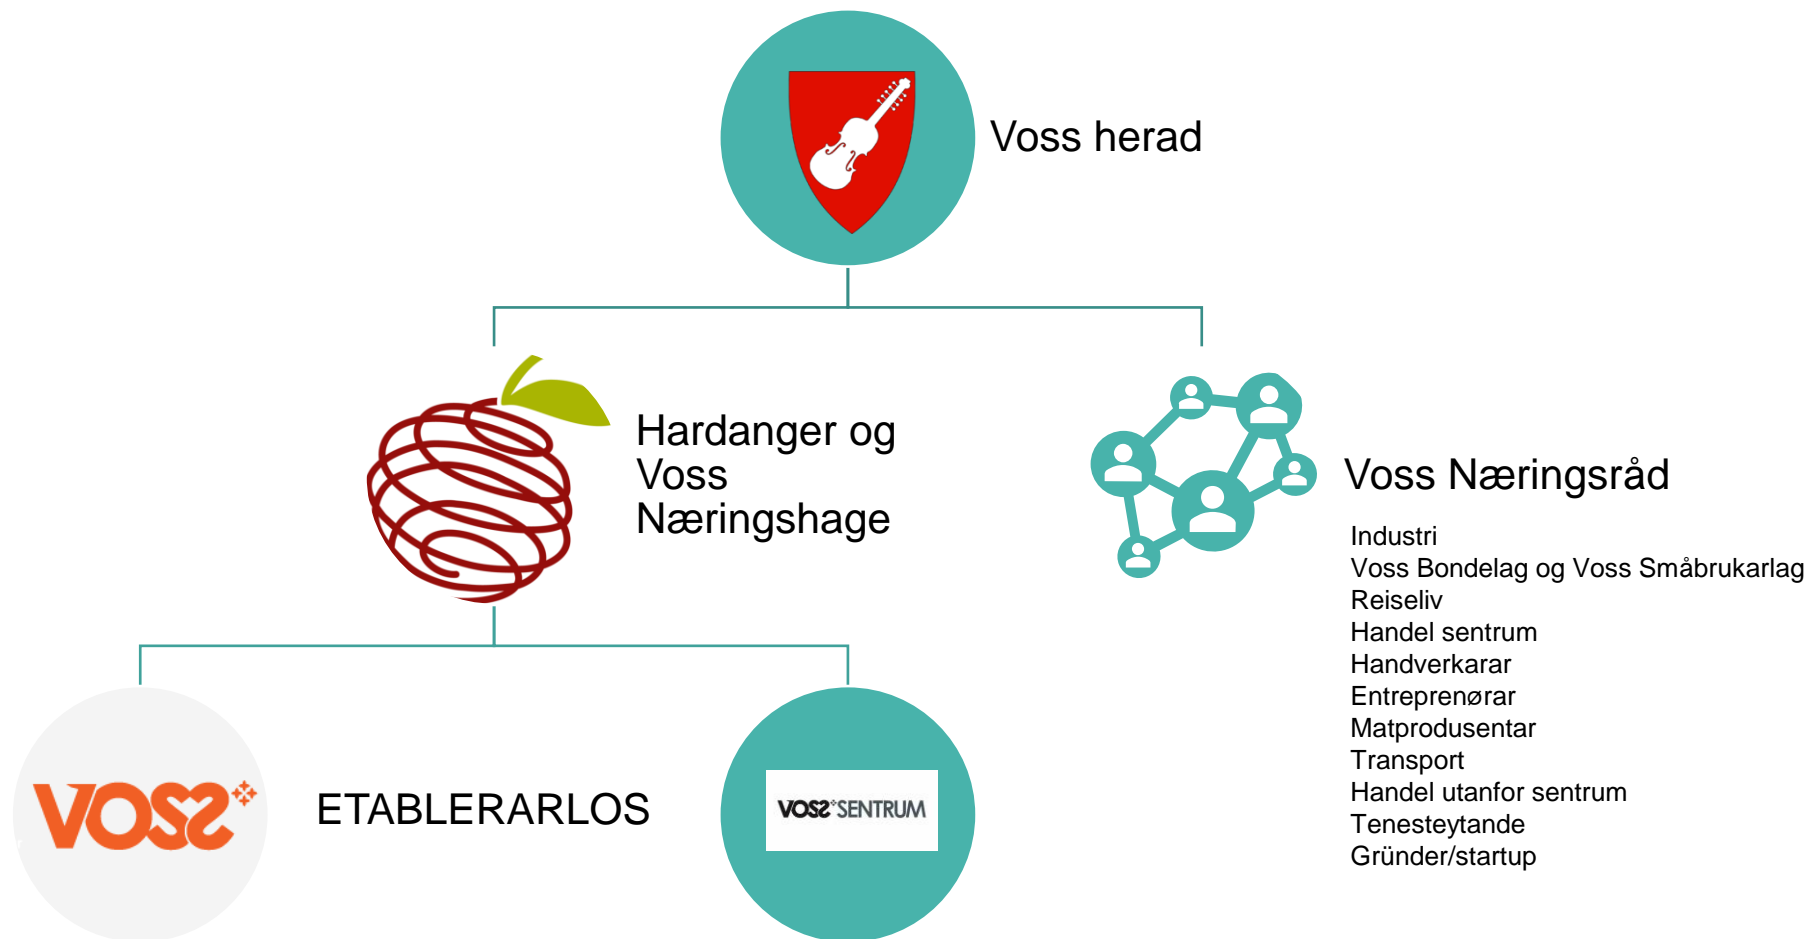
Voss herad

Hardanger og Voss Næringshage

Voss Næringsråd

Industri
Voss Bondelag og Voss Småbrukarlag
Reiseliv
Handel sentrum
Handverkarar
Entreprenørar
Matprodusentar
Transport
Handel utanfor sentrum
Tenesteytande
Gründer/startup

VOSS

ETABLERARLOS

VOSS SENTRUM